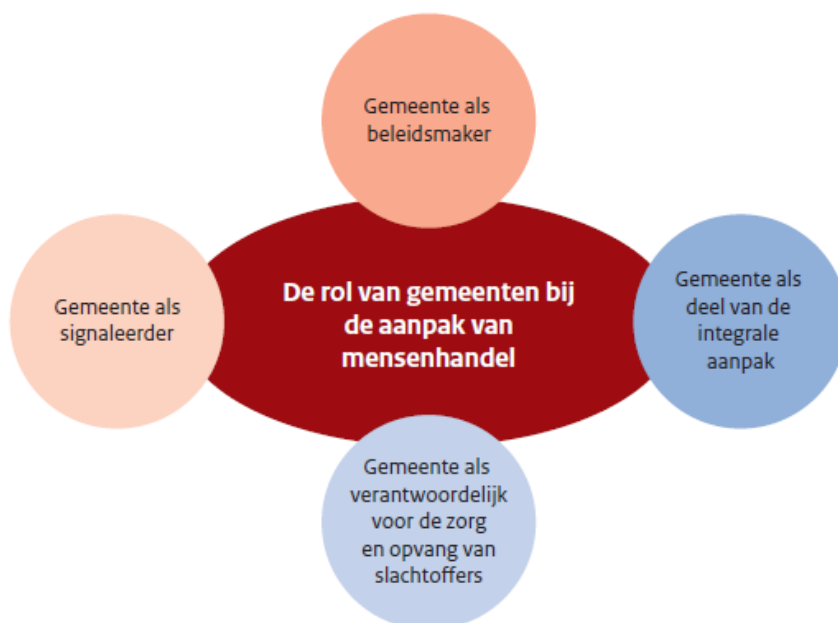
Gemeente als beleidsmaker

Gemeente als signaleerder

De rol van gemeenten bij de aanpak van mensenhandel

Gemeente als deel van de integrale aanpak

Gemeente als verantwoordelijk voor de zorg en opvang van slachtoffers